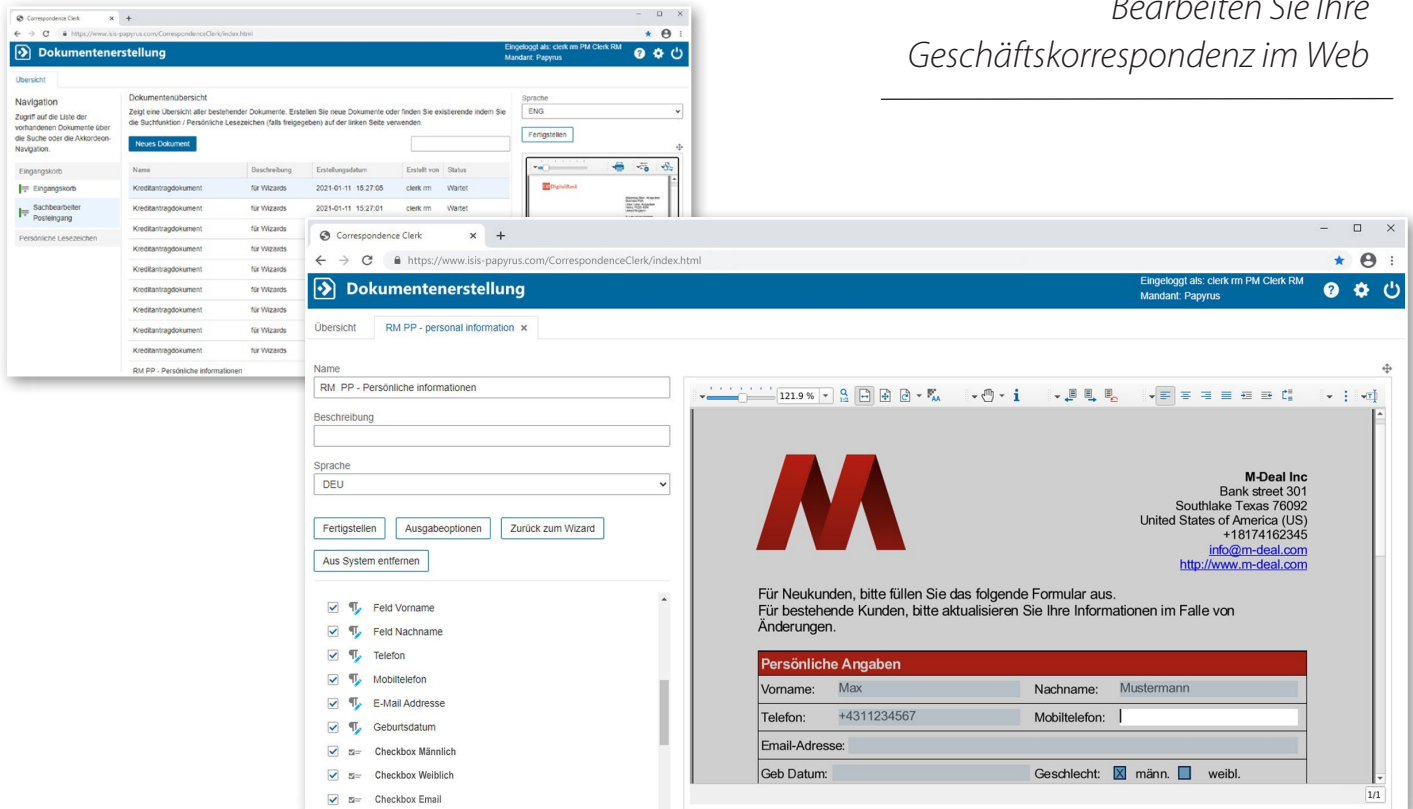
Bearbeiten Sie Ihre Geschäftskorrespondenz im Web

Correspondence Clerk
https://www.isis-papyrus.com/CorrespondenceClerk/index.html
Dokumentenerstellung
Eingeloggt als: clerk rm PM Clerk RM
Mandant: Papyrus
Übersicht
Navigation
Zugriff auf die Liste der vorhandenen Dokumente über die Suche oder die Akkordeon-Navigation.
Eingangskorb
Eingangskorb
Sachbearbeiter Posteingang
Persönliche Lesezeichen
Dokumentenübersicht
Zeigt eine Übersicht aller bestehender Dokumente. Erstellen Sie neue Dokumente oder finden Sie existierende indem Sie die Suchfunktion / Persönliche Lesezeichen (falls freigegeben) auf der linken Seite verwenden.
Neues Dokument

| Name | Beschreibung | Erstellungsdatum | Erstellt von | Status |
|---|---|---|---|---|
| Kreditantragdokument | für Wizards | 2021-01-11 15:27:05 | clerk rm | Wartet |
| Kreditantragdokument | für Wizards | 2021-01-11 15:27:01 | clerk rm | Wartet |
| Kreditantragdokument | für Wizards | | | |
| Kreditantragdokument | für Wizards | | | |
| Kreditantragdokument | für Wizards | | | |
| Kreditantragdokument | für Wizards | | | |
| Kreditantragdokument | für Wizards | | | |
| Kreditantragdokument | für Wizards | | | |
| Kreditantragdokument | für Wizards | | | |
| RM PP - Persönliche informationen | | | | |

Sprache
ENG
Fertigstellen

Correspondence Clerk
https://www.isis-papyrus.com/CorrespondenceClerk/index.html
Dokumentenerstellung
Eingeloggt als: clerk rm PM Clerk RM
Mandant: Papyrus
Übersicht
RM PP - personal information
Name
RM PP - Persönliche informationen
Beschreibung
Sprache
DEU
Fertigstellen
Ausgabeoptionen
Zurück zum Wizard
Aus System entfernen
Feld Vorname
Feld Nachname
Telefon
Mobiltelefon
E-Mail Addresse
Geburtsdatum
Checkbox Männlich
Checkbox Weiblich
Checkbox Email

121.9 %

M-Deal Inc
Bank street 301
Southlake Texas 76092
United States of America (US)
+18174162345
info@m-deal.com
http://www.m-deal.com

Für Neukunden, bitte füllen Sie das folgende Formular aus.
Für bestehende Kunden, bitte aktualisieren Sie Ihre Informationen im Falle von Änderungen.

| Persönliche Angaben | | | |
|---|---|---|---|
| Vorname: | Max | Nachname: | Mustermann |
| Telefon: | +4311234567 | Mobiltelefon: | |
| Email-Adresse: | | | |
| Geb Datum: | | Geschlecht: | männ. weibl. |

1/1